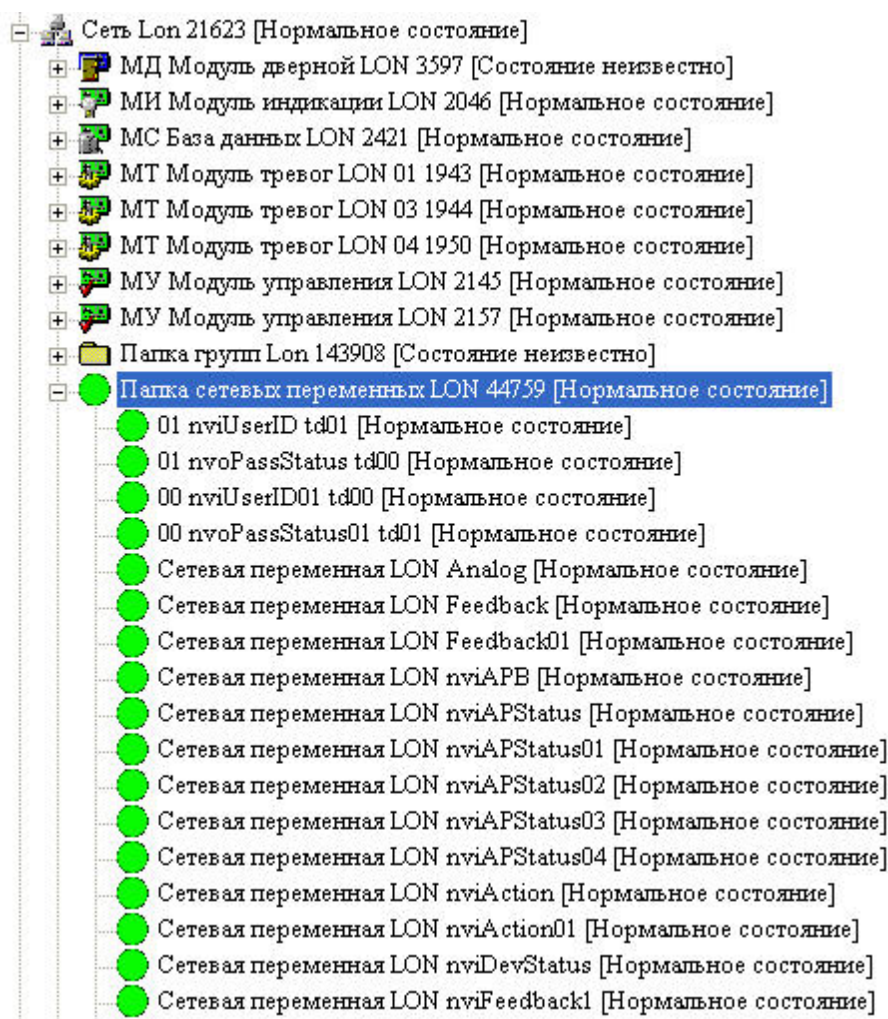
Сеть Lon 21623 [Нормальное состояние]
МД Модуль дверной LON 3597 [Состояние неизвестно]
МИ Модуль индикации LON 2046 [Нормальное состояние]
МС База данных LON 2421 [Нормальное состояние]
МТ Модуль тревог LON 01 1943 [Нормальное состояние]
МТ Модуль тревог LON 03 1944 [Нормальное состояние]
МТ Модуль тревог LON 04 1950 [Нормальное состояние]
МУ Модуль управления LON 2145 [Нормальное состояние]
МУ Модуль управления LON 2157 [Нормальное состояние]
Папка групп Lon 143908 [Состояние неизвестно]
Папка сетевых переменных LON 44759 [Нормальное состояние]
01 nviUserID td01 [Нормальное состояние]
01 nvoPassStatus td00 [Нормальное состояние]
00 nviUserID01 td00 [Нормальное состояние]
00 nvoPassStatus01 td01 [Нормальное состояние]
Сетевая переменная LON Analog [Нормальное состояние]
Сетевая переменная LON Feedback [Нормальное состояние]
Сетевая переменная LON Feedback01 [Нормальное состояние]
Сетевая переменная LON nviAPB [Нормальное состояние]
Сетевая переменная LON nviAPStatus [Нормальное состояние]
Сетевая переменная LON nviAPStatus01 [Нормальное состояние]
Сетевая переменная LON nviAPStatus02 [Нормальное состояние]
Сетевая переменная LON nviAPStatus03 [Нормальное состояние]
Сетевая переменная LON nviAPStatus04 [Нормальное состояние]
Сетевая переменная LON nviAction [Нормальное состояние]
Сетевая переменная LON nviAction01 [Нормальное состояние]
Сетевая переменная LON nviDevStatus [Нормальное состояние]
Сетевая переменная LON nviFeedback1 [Нормальное состояние]